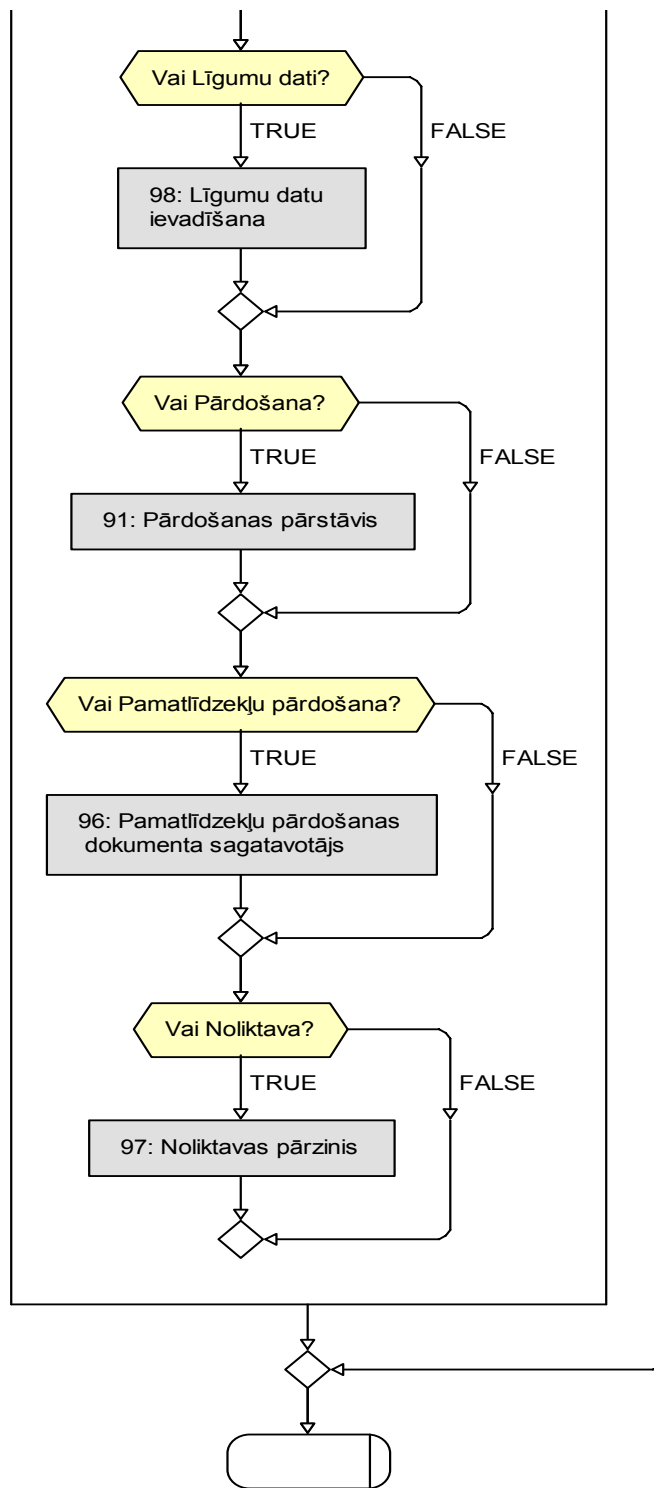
Vai Līgumu dati?

TRUE

FALSE

98: Līgumu datu ievadīšana

Vai Pārdošana?

TRUE

FALSE

91: Pārdošanas pārstāvis

Vai Pamatlīdzekļu pārdošana?

TRUE

FALSE

96: Pamatlīdzekļu pārdošanas dokumenta sagatavotājs

Vai Noliktava?

TRUE

FALSE

97: Noliktavas pārzinis